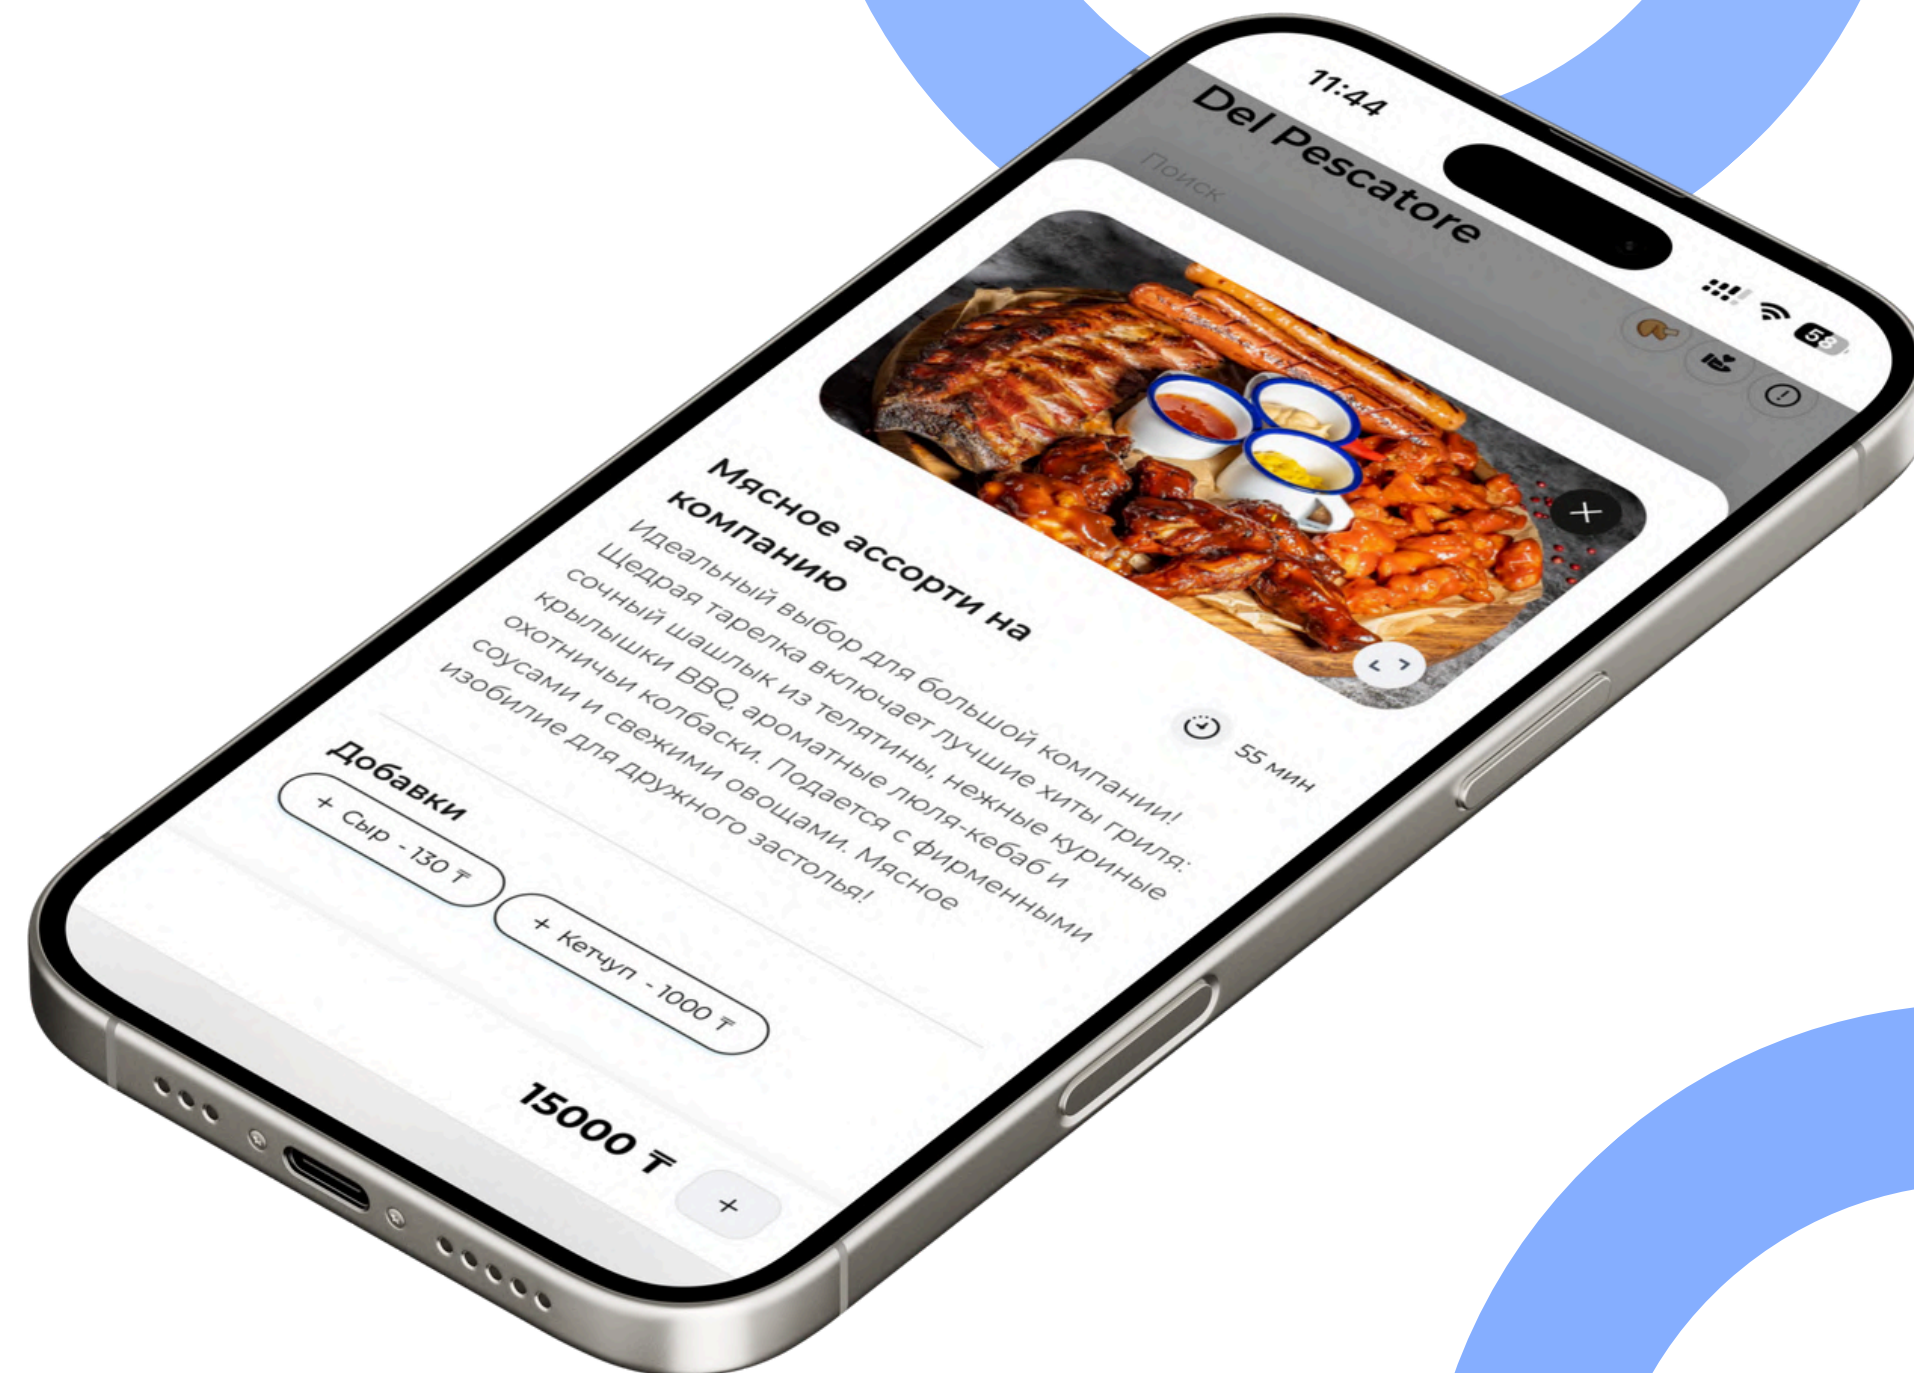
11:44

Del Pescatore

Поиск

58

Мясное ассорти на компанию

Идеальный выбор для большой компании! Щедрая тарелка включает лучшие хиты гриля: сочный шашлык из телятины, нежные куриные крылышки BBQ, ароматные люля-кебаб и охотничьи колбаски. Подается с фирменными соусами и свежими овощами. Мясное изобилие для дружного застолья!

55 мин

Добавки

+ Сыр - 130 ₸

+ Кетчуп - 1000 ₸

15000 ₸

+